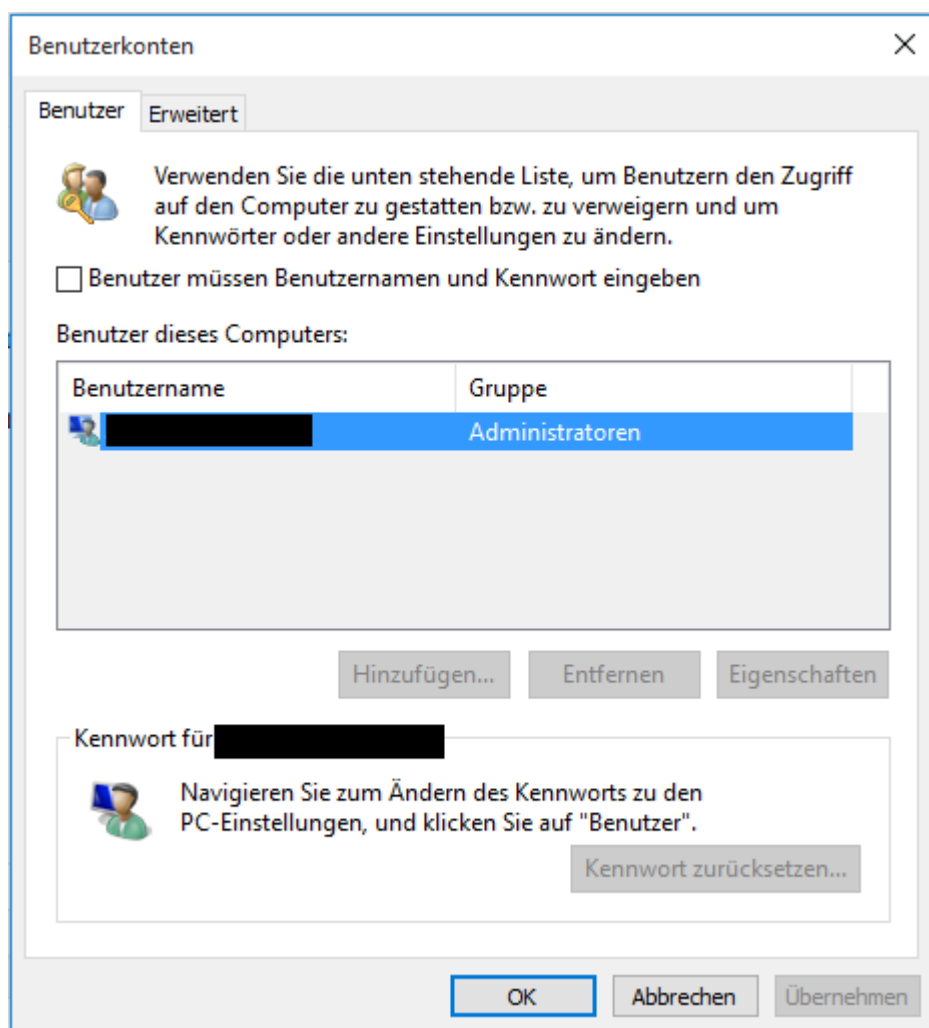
Benutzerkonten

Benutzer Erweitert

Verwenden Sie die unten stehende Liste, um Benutzern den Zugriff auf den Computer zu gestatten bzw. zu verweigern und um Kennwörter oder andere Einstellungen zu ändern.

Benutzer müssen Benutzernamen und Kennwort eingeben

Benutzer dieses Computers:

| Benutzername | Gruppe |
|---|---|
| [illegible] | Administratoren |

Hinzufügen... Entfernen Eigenschaften

Kennwort für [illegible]

Navigieren Sie zum Ändern des Kennworts zu den PC-Einstellungen, und klicken Sie auf "Benutzer".

Kennwort zurücksetzen...

OK Abbrechen Übernehmen